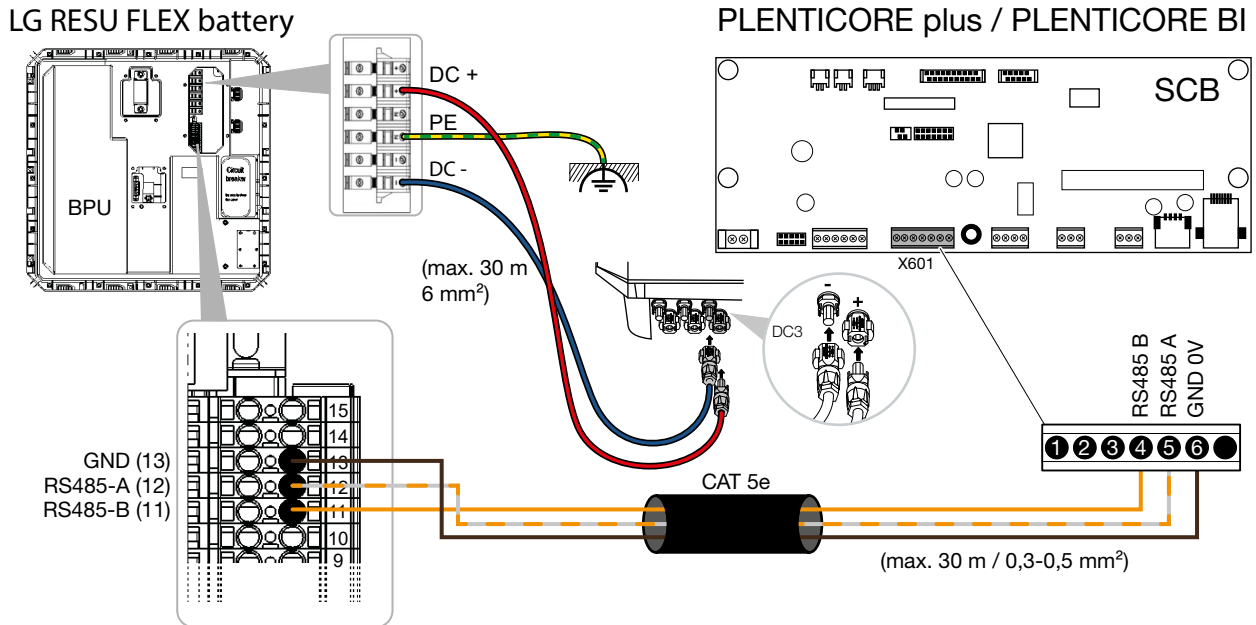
LG RESU FLEX battery

PLENTICORE plus / PLENTICORE BI

SCB

DC +

PE

DC -

BPU

Circuit breaker

X601

(max. 30 m
6 mm²)

DC3

-

+

RS485 B
RS485 A
GND 0V

1 2 3 4 5 6

15
14
13
12
11
10
9

GND (13)
RS485-A (12)
RS485-B (11)

CAT 5e

(max. 30 m / 0,3-0,5 mm²)